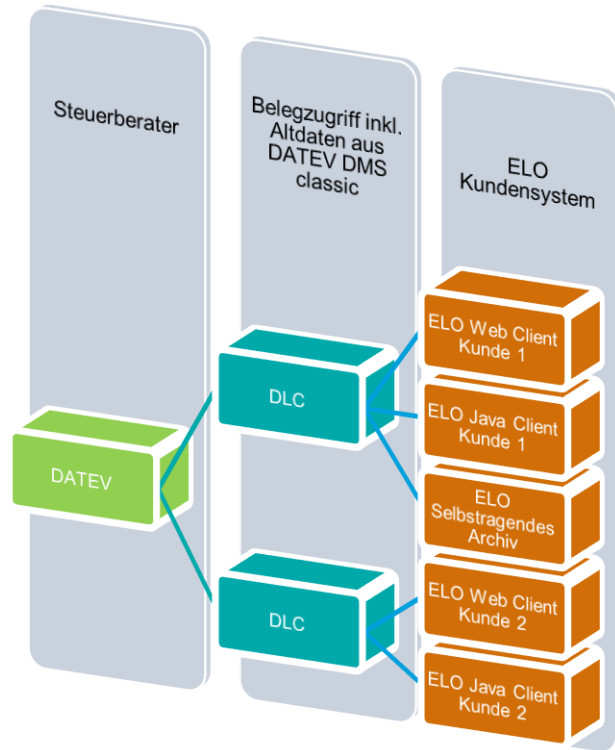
Steuerberater

Belegzugriff inkl. Altdaten aus DATEV DMS classic

ELO Kundensystem

DATEV

DLC

DLC

ELO Web Client Kunde 1

ELO Java Client Kunde 1

ELO Selbstragendes Archiv

ELO Web Client Kunde 2

ELO Java Client Kunde 2